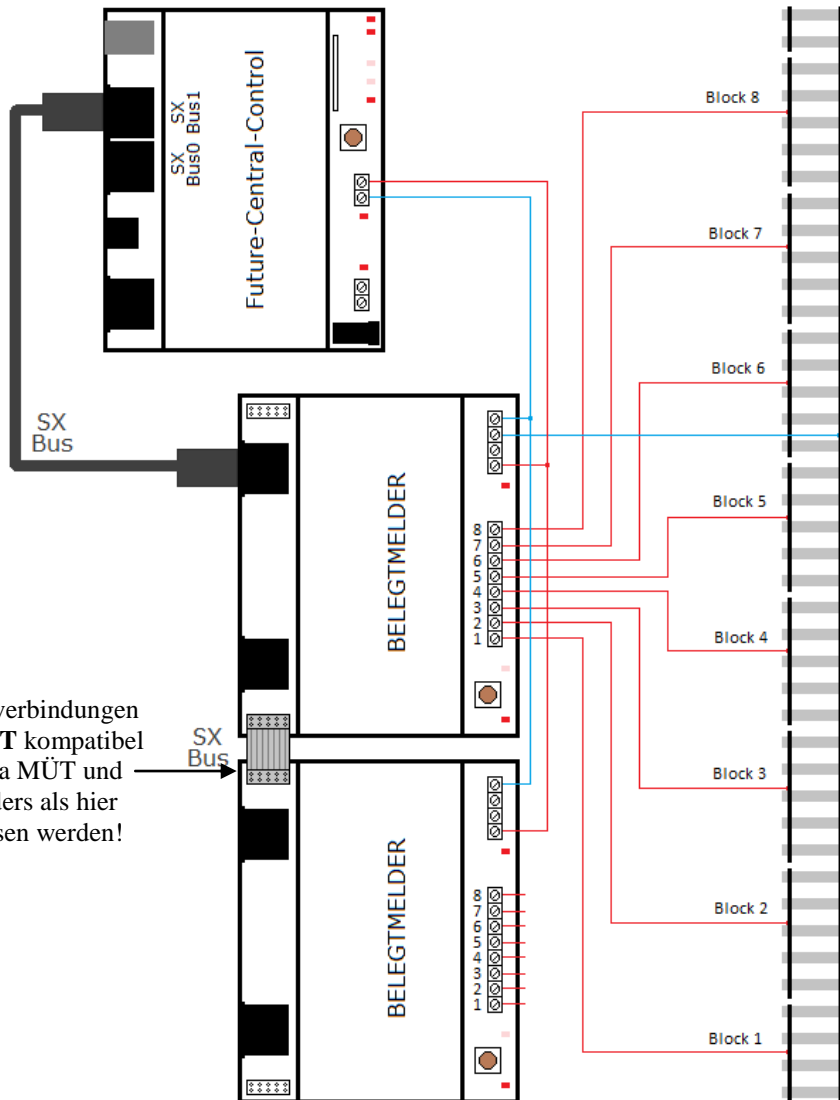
SX Bus1

SX Bus0

Future-Central-Control

Block 8

Block 7

Block 6

SX Bus

BELEGTMELDER

Block 5

8 7 6 5 4 3 2 1

Block 4

verbindungen
T kompatibel
a MÜT und
lers als hier
sen werden!

SX Bus

Block 3

BELEGTMELDER

8 7 6 5 4 3 2 1

Block 2

Block 1